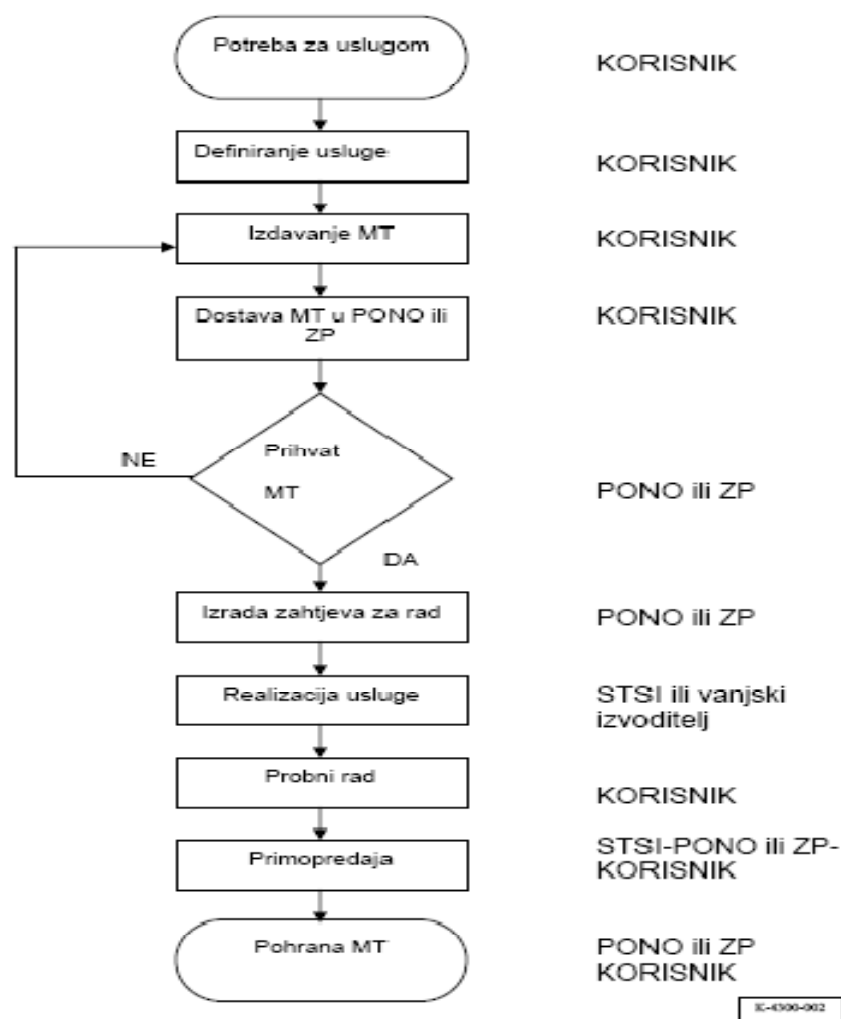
Potreba za uslugom

KORISNIK

Definiranje usluge

KORISNIK

Izdavanje MT

KORISNIK

Dostava MT u PONO ili ZP

KORISNIK

NE

Prihvat MT

PONO ili ZP

DA

Izrada zahtjeva za rad

PONO ili ZP

Realizacija usluge

STSI ili vanjski izvoditelj

Probni rad

KORISNIK

Primopredaja

STSI-PONO ili ZP-KORISNIK

Pohrana MT

PONO ili ZP KORISNIK

K-4300-002